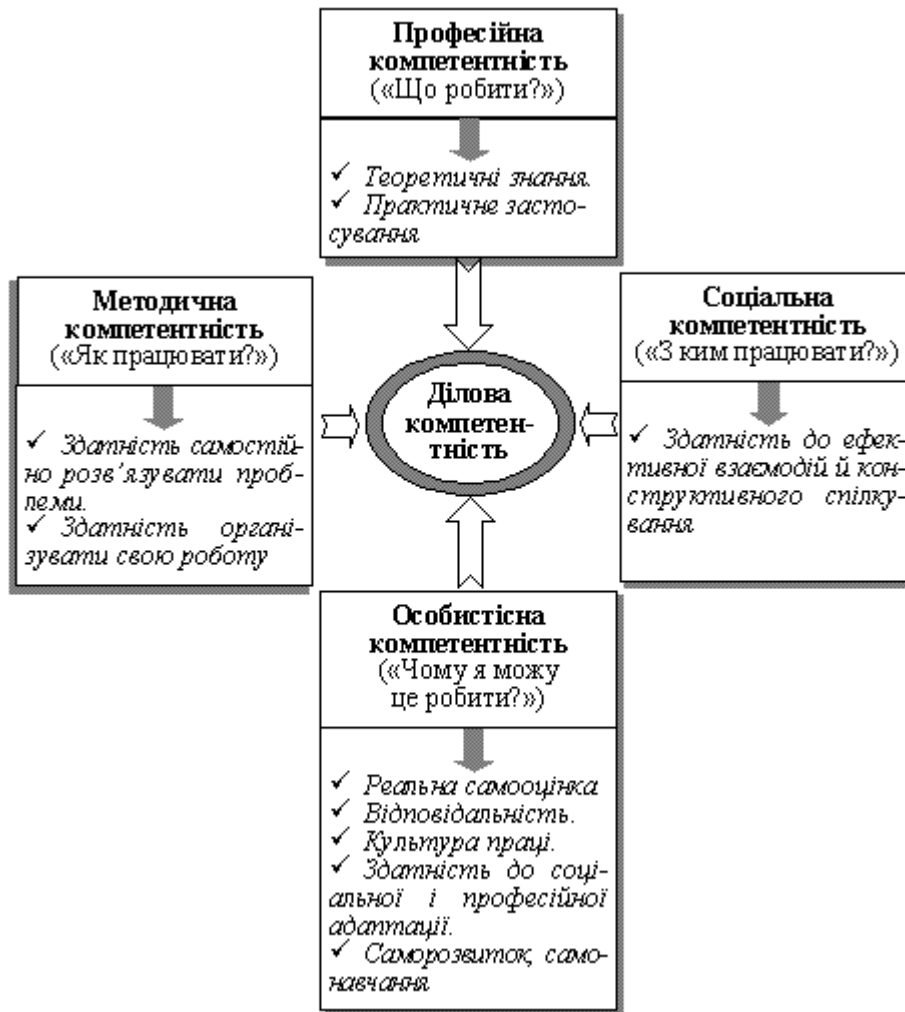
Професійна компетентність («Що робити?»)

✓ Теоретичні знання.
✓ Практичне застосування

Методична компетентність («Як працювати?»)

✓ Здатність самостійно розв'язувати проблеми.
✓ Здатність організувати свою роботу

Ділова компетентність

Соціальна компетентність («З ким працювати?»)

✓ Здатність до ефективної взаємодії й конструктивного спілкування

Особистісна компетентність («Чому я можу це робити?»)

✓ Реальна самооцінка
✓ Відповідальність.
✓ Культура праці.
✓ Здатність до соціальної і професійної адаптації.
✓ Саморозвиток, самонавчання